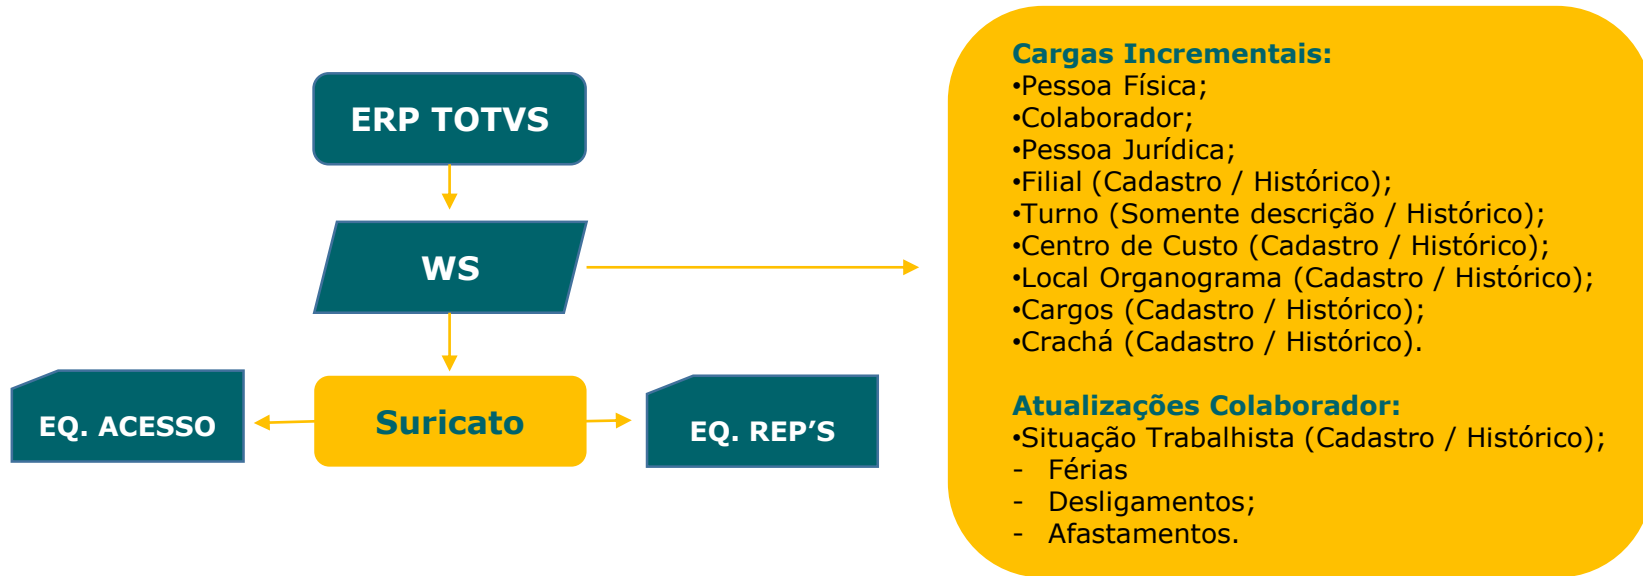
ERP TOTVS

WS

EQ. ACESSO

Suricato

EQ. REP’S

Cargas Incrementais:
•Pessoa Física;
•Colaborador;
•Pessoa Jurídica;
•Filial (Cadastro / Histórico);
•Turno (Somente descrição / Histórico);
•Centro de Custo (Cadastro / Histórico);
•Local Organograma (Cadastro / Histórico);
•Cargos (Cadastro / Histórico);
•Crachá (Cadastro / Histórico).

Atualizações Colaborador:
•Situação Trabalhista (Cadastro / Histórico);
- Férias
- Desligamentos;
- Afastamentos.